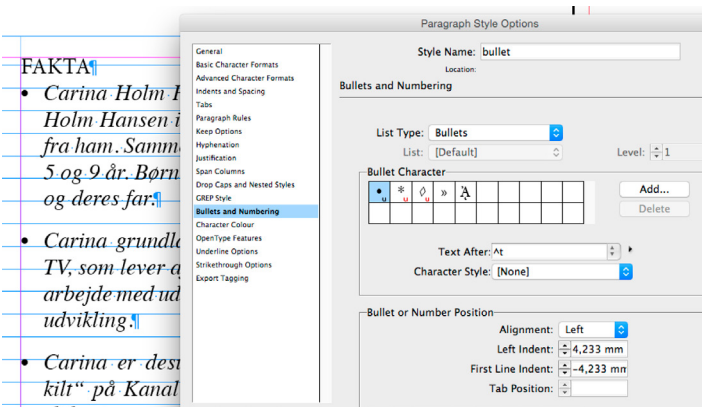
FAKTA¶

• Carina Holm H
Holm Hansen i
fra ham. Samm
5 og 9 år. Børn
og deres far.¶

• Carina grundl
TV, som lever a
arbejde med ud
udvikling.¶

• Carina er des
kilt" på Kanal

Paragraph Style Options

General
Basic Character Formats
Advanced Character Formats
Indents and Spacing
Tabs
Paragraph Rules
Keep Options
Hyphenation
Justification
Span Columns
Drop Caps and Nested Styles
GREP Style
Bullets and Numbering
Character Colour
OpenType Features
Underline Options
Strikethrough Options
Export Tagging

Style Name: bullet
Location:

Bullets and Numbering

List Type: Bullets
List: [Default]
Level: 1

Bullet Character
• u | * u | ◊ u | » | Ä
Add...
Delete

Text After: ^t
Character Style: [None]

Bullet or Number Position
Alignment: Left
Left Indent: 4,233 mm
First Line Indent: -4,233 mm
Tab Position: